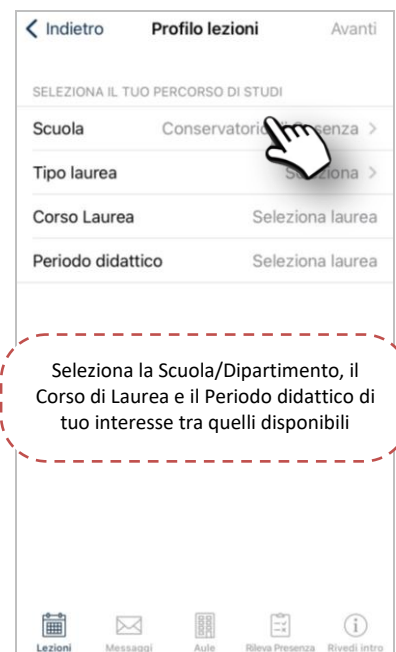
< Indietro Profilo lezioni Avanti

SELEZIONA IL TUO PERCORSO DI STUDI

Scuola Conservatorio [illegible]enza >

Tipo laurea Se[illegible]ziona >

Corso Laurea Seleziona laurea

Periodo didattico Seleziona laurea

Seleziona la Scuola/Dipartimento, il Corso di Laurea e il Periodo didattico di tuo interesse tra quelli disponibili

Lezioni Messaggi Aule Rileva Presenza Rivedi intro